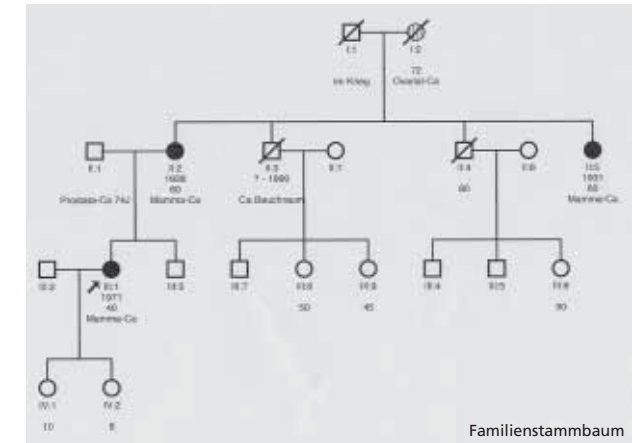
I:1
im Krieg

I:2
75
Ovarial-Ca

II:1
Prostata-Ca 74J

II:2
1938
60
Mamma-Ca

II:3
? - 1980
Ca Bauchraum

II:7

II:4
80

II:6

II:5
1951
55
Mamma-Ca

III:2

III:1
1977
46
Mamma-Ca

III:3

III:7

III:8
50

III:9
45

III:4

III:5

III:6
30

IV:1
10

IV:2
8

Familienstammbaum